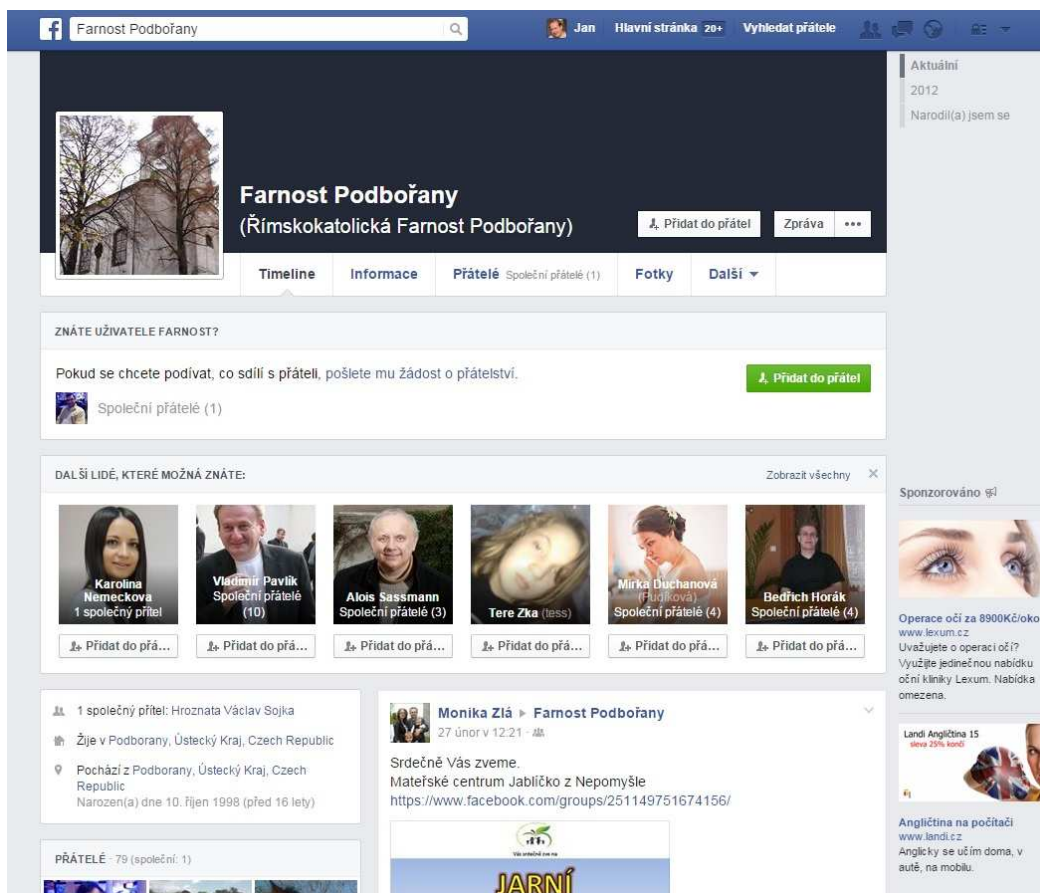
Farnost Podbořany

Jan Hlavní stránka 20+ Vyhledat přátele

Aktuální
2012
Narodil(a) jsem se

Farnost Podbořany
(Římskokatolická Farnost Podbořany)

Přidat do přátel Zpráva •••

Timeline Informace Přátelé Společní přátelé (1) Fotky Další

ZNÁTE UŽIVATELE FARNOST?

Pokud se chcete podívat, co sdílí s přáteli, pošlete mu žádost o přátelství.

Přidat do přátel

Společní přátelé (1)

DALŠÍ LIDÉ, KTERÉ MOŽNÁ ZNÁTE:

Zobrazit všechny

Karolina Nemeckova
1 společný přítel

Vladimír Pavlík
Společní přátelé (10)

Alois Sassmann
Společní přátelé (3)

Tere Zka (tess)

Mirka Duchanová (Rudíková)
Společní přátelé (4)

Bedřich Horák
Společní přátelé (4)

Přidat do přá... Přidat do přá... Přidat do přá... Přidat do přá... Přidat do přá... Přidat do přá...

Sponzorováno

Operace očí za 8900Kč/oko
www.lexum.cz
Uvažujete o operaci očí? Využijte jedinečnou nabídku oční kliniky Lexum. Nabídka omezena.

1 společný přítel: Hroznata Václav Sojka

Žije v Podborany, Ústecký Kraj, Czech Republic

Pochází z Podborany, Ústecký Kraj, Czech Republic
Narozen(a) dne 10. říjen 1998 (před 16 lety)

Monika Zlá ▸ Farnost Podbořany
27 únor v 12:21

Srdečně Vás zveme.
Mateřské centrum Jablíčko z Nepomyšle
https://www.facebook.com/groups/251149751674156/

JARNÍ

Landi Angličtina 15
sleva 25% končí

Angličtina na počítači
www.landi.cz
Anglicky se učím doma, v autě, na mobilu.

PŘÁTELÉ · 79 (společní: 1)